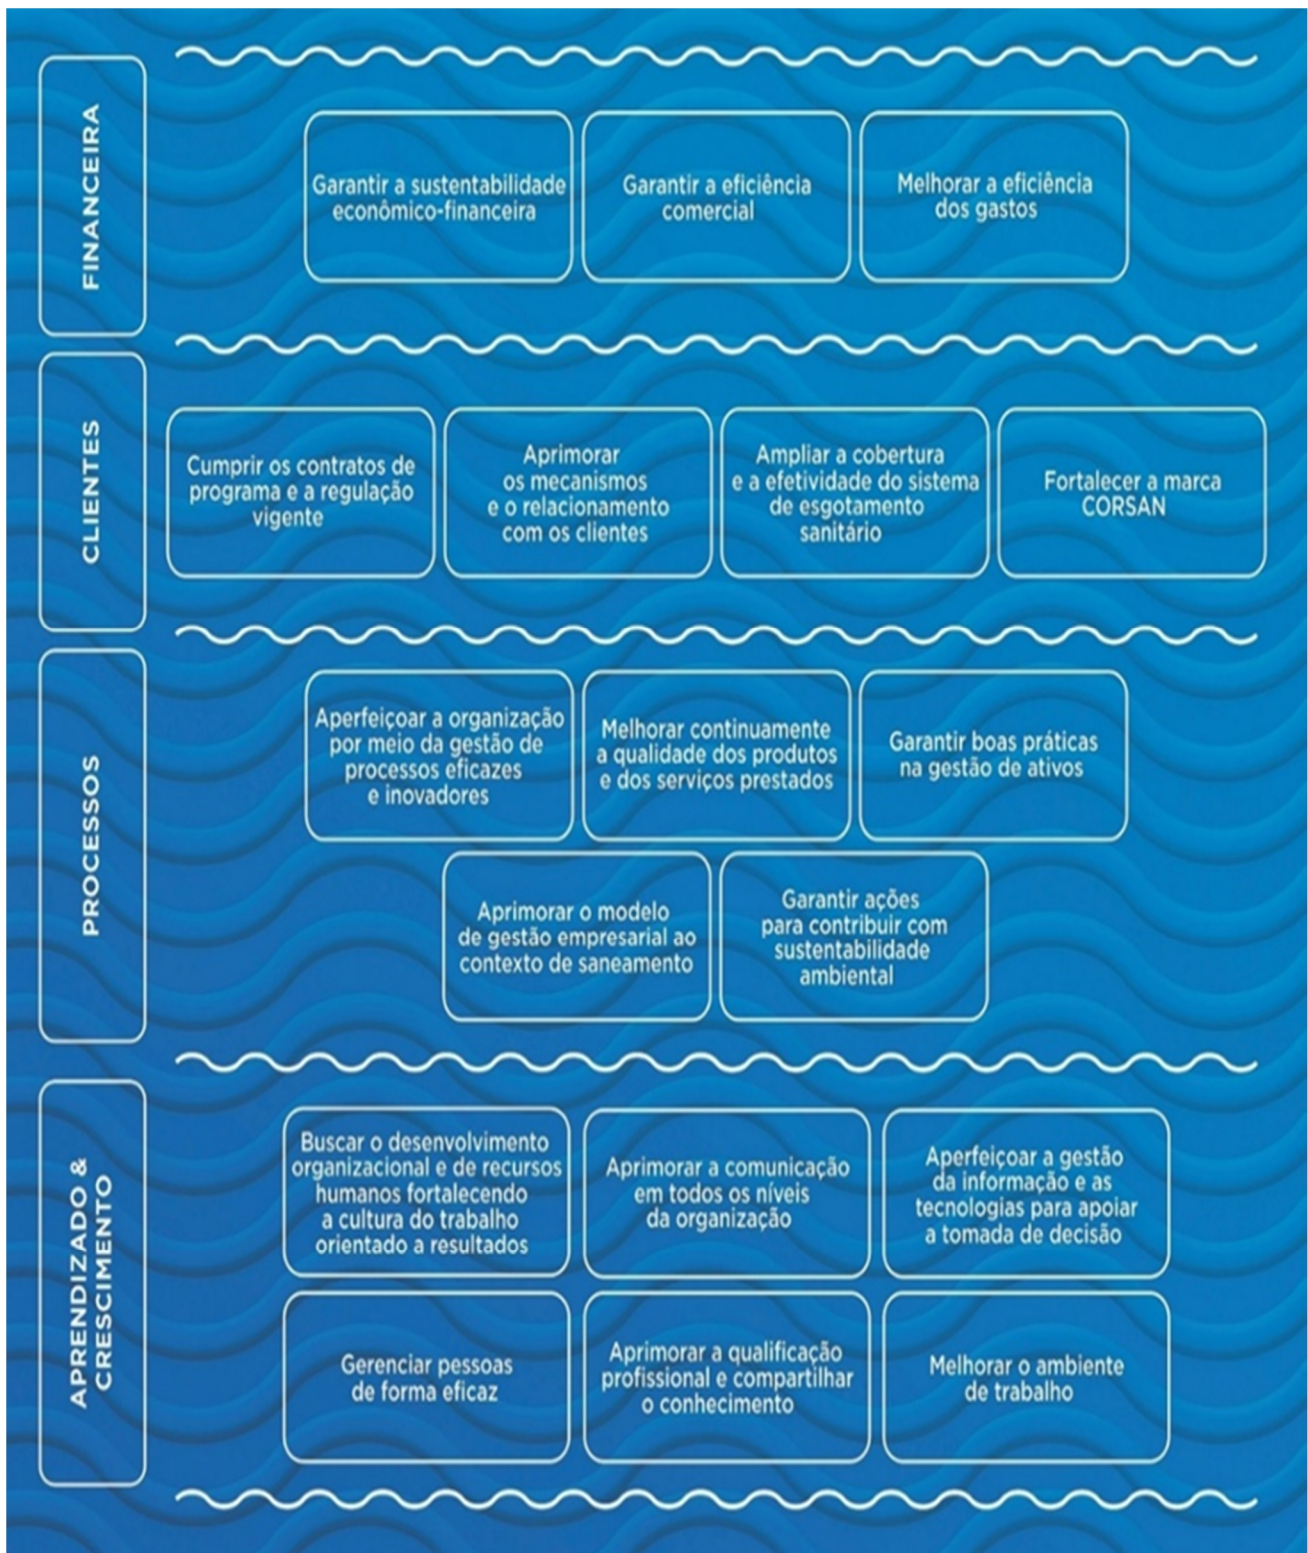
FINANCEIRA

Garantir a sustentabilidade econômico-financeira

Garantir a eficiência comercial

Melhorar a eficiência dos gastos

CLIENTES

Cumprir os contratos de programa e a regulação vigente

Aprimorar os mecanismos e o relacionamento com os clientes

Ampliar a cobertura e a efetividade do sistema de esgotamento sanitário

Fortalecer a marca CORSAN

PROCESSOS

Aperfeiçoar a organização por meio da gestão de processos eficazes e inovadores

Melhorar continuamente a qualidade dos produtos e dos serviços prestados

Garantir boas práticas na gestão de ativos

Aprimorar o modelo de gestão empresarial ao contexto de saneamento

Garantir ações para contribuir com sustentabilidade ambiental

APRENDIZADO & CRESCIMENTO

Buscar o desenvolvimento organizacional e de recursos humanos fortalecendo a cultura do trabalho orientado a resultados

Aprimorar a comunicação em todos os níveis da organização

Aperfeiçoar a gestão da informação e as tecnologias para apoiar a tomada de decisão

Gerenciar pessoas de forma eficaz

Aprimorar a qualificação profissional e compartilhar o conhecimento

Melhorar o ambiente de trabalho